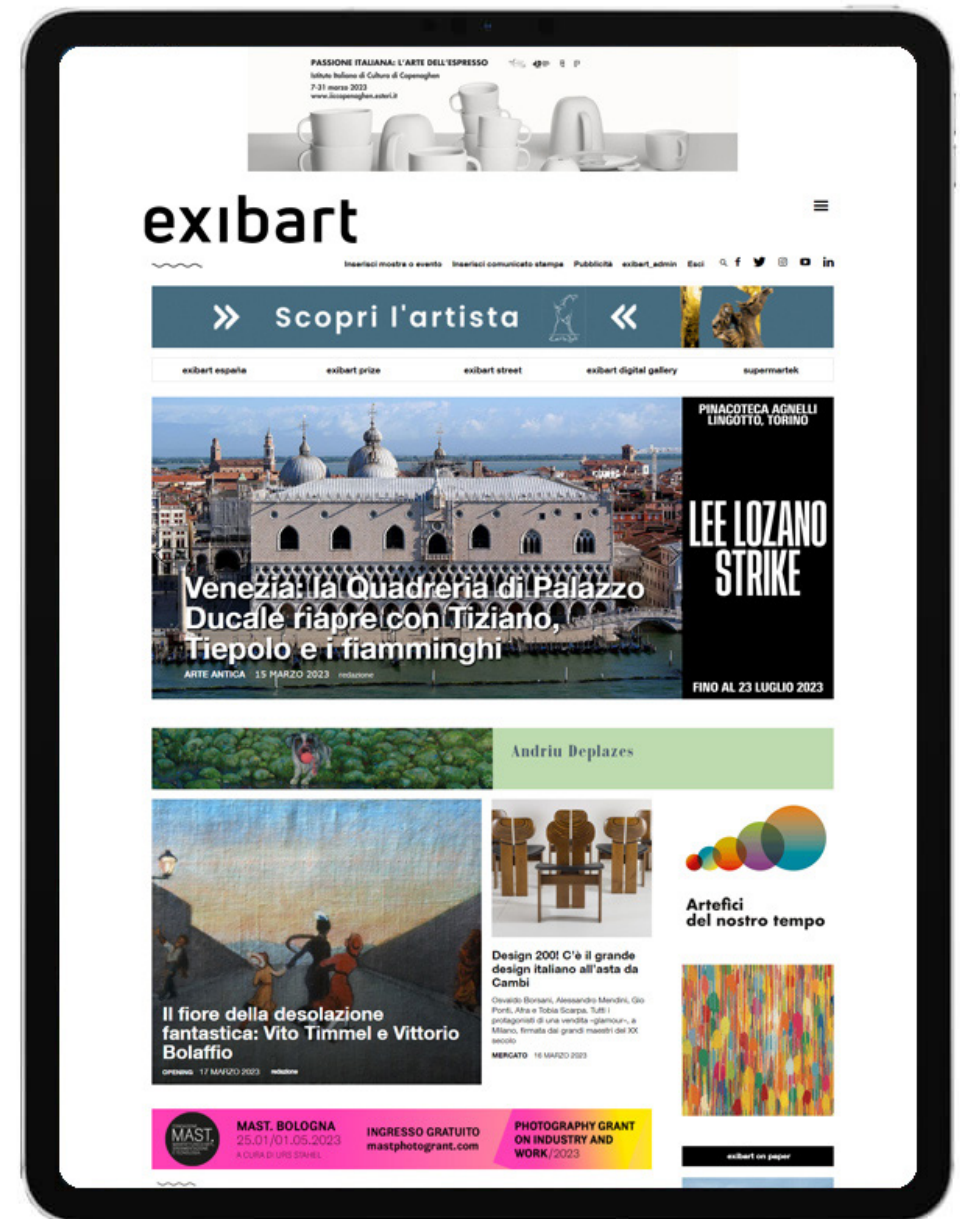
PASSIONE ITALIANA: L'ARTE DELL'ESPRESSO
Istituto Italiano di Cultura di Copenaghen
7-31 marzo 2023
www.iiccopenaghen.esteri.it

exibart

Inserisci mostra o evento Inserisci comunicato stampa Pubblicità exibart_admin Esci

» Scopri l'artista «

exibart españa exibart prize exibart street exibart digital gallery supermartek

Venezia: la Quadreria di Palazzo Ducale riapre con Tiziano, Tiepolo e i fiamminghi

ARTE ANTICA 15 MARZO 2023 redazione

PINACOTECA AGNELLI LINGOTTO, TORINO

LEE LOZANO STRIKE

FINO AL 23 LUGLIO 2023

Andriu Deplazes

Il fiore della desolazione fantastica: Vito Timmel e Vittorio Bolaffio

OPENING 17 MARZO 2023 redazione

Design 200! C'è il grande design italiano all'asta da Cambi

Osvaldo Borsani, Alessandro Mendini, Gio Ponti, Afra e Tobia Scarpa. Tutti i protagonisti di una vendita «glamour», a Milano, firmata dai grandi maestri del XX secolo

MERCATO 16 MARZO 2023

Artefici del nostro tempo

MAST. MAST. BOLOGNA 25.01/01.05.2023 A CURA DI URS STAHEL INGRESSO GRATUITO mastphotogrant.com PHOTOGRAPHY GRANT ON INDUSTRY AND WORK/2023

exibart on paper